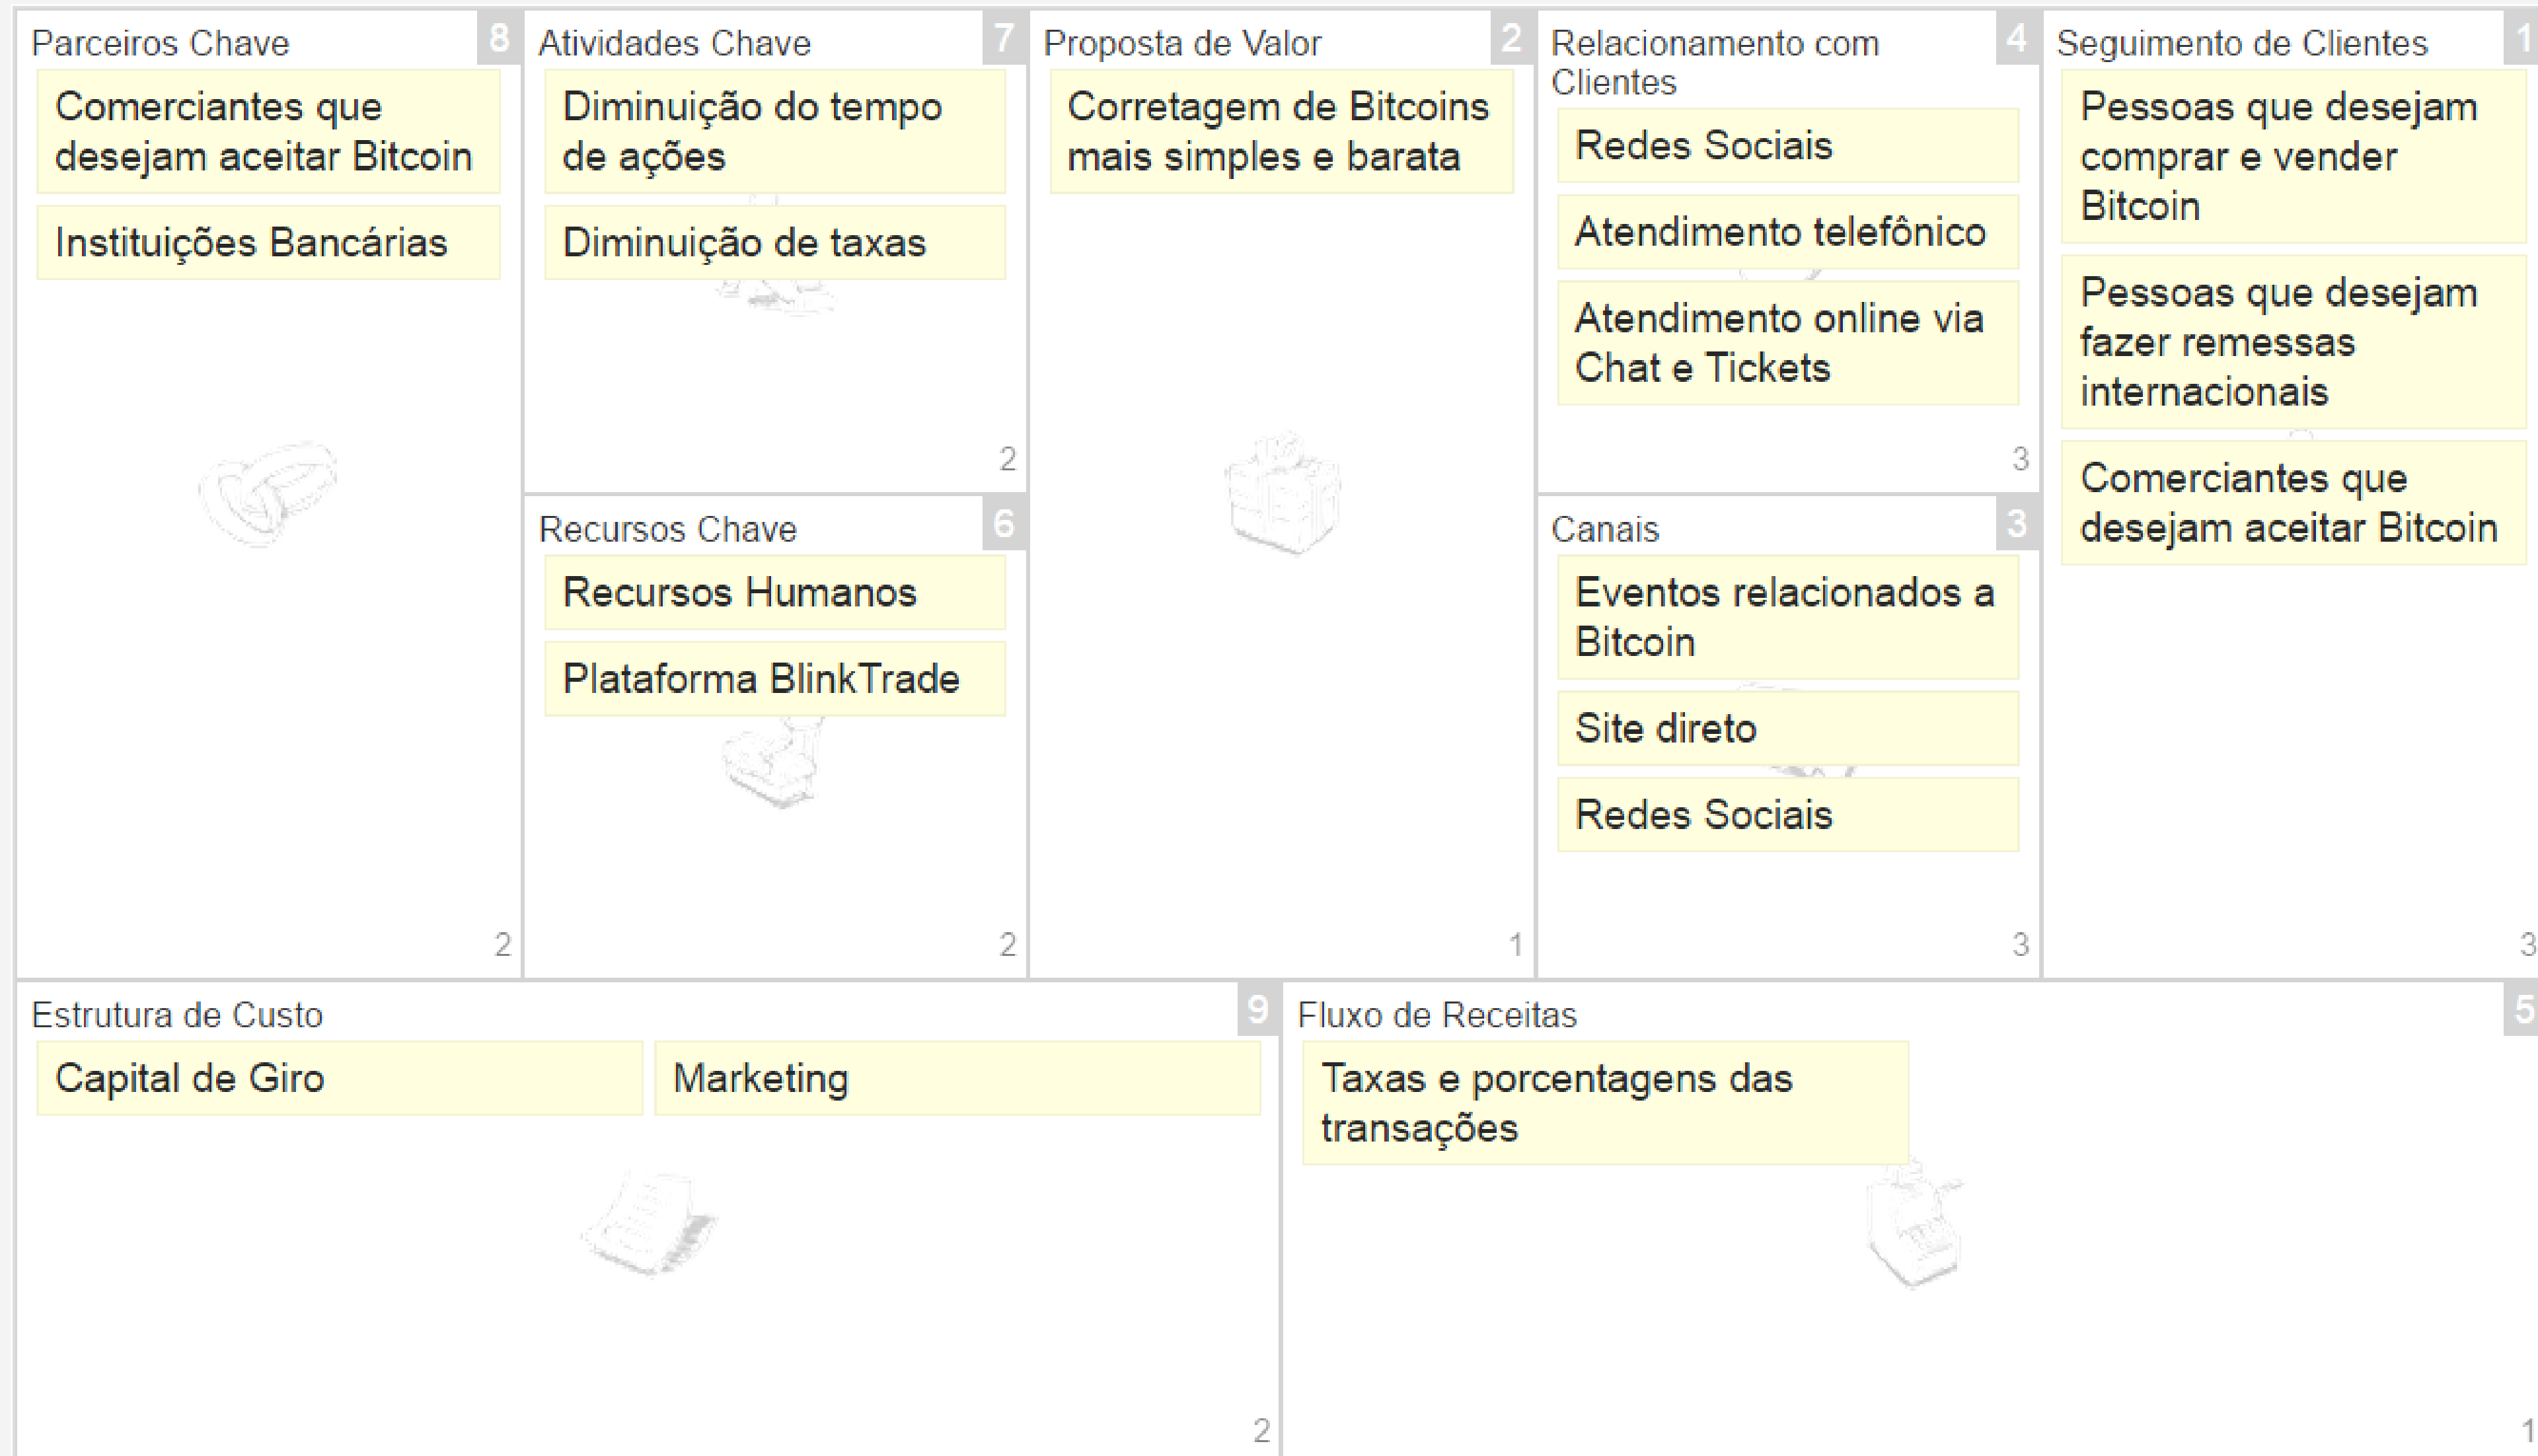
Parceiros Chave 8
Comerciantes que desejam aceitar Bitcoin
Instituições Bancárias
2

Atividades Chave 7
Diminuição do tempo de ações
Diminuição de taxas
2

Recursos Chave 6
Recursos Humanos
Plataforma BlinkTrade
2

Proposta de Valor 2
Corretagem de Bitcoins mais simples e barata
1

Relacionamento com Clientes 4
Redes Sociais
Atendimento telefônico
Atendimento online via Chat e Tickets
3

Canais 3
Eventos relacionados a Bitcoin
Site direto
Redes Sociais
3

Seguimento de Clientes 1
Pessoas que desejam comprar e vender Bitcoin
Pessoas que desejam fazer remessas internacionais
Comerciantes que desejam aceitar Bitcoin
3

Estrutura de Custo 9
Capital de Giro
Marketing
2

Fluxo de Receitas 5
Taxas e porcentagens das transações
1